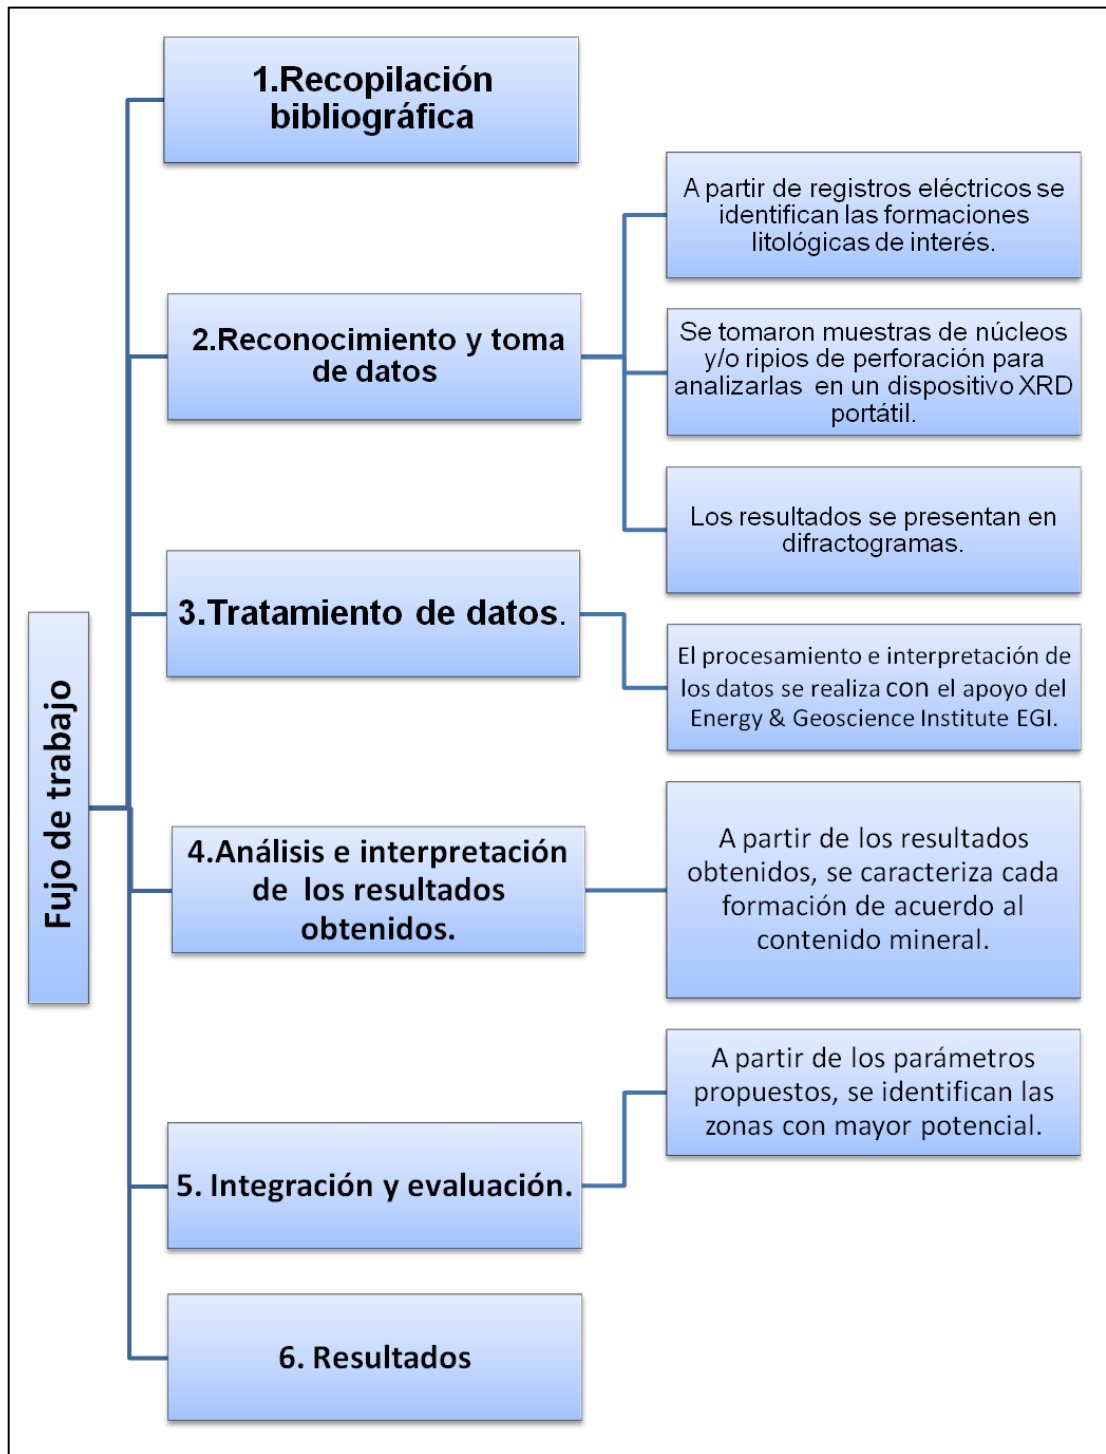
Fujo de trabajo

1.Recopilación bibliográfica

2.Reconocimiento y toma de datos

A partir de registros eléctricos se identifican las formaciones litológicas de interés.

Se tomaron muestras de núcleos y/o ripios de perforación para analizarlas en un dispositivo XRD portátil.

Los resultados se presentan en difractogramas.

3.Tratamiento de datos.

El procesamiento e interpretación de los datos se realiza con el apoyo del Energy & Geoscience Institute EGI.

4.Análisis e interpretación de los resultados obtenidos.

A partir de los resultados obtenidos, se caracteriza cada formación de acuerdo al contenido mineral.

A partir de los parámetros propuestos, se identifican las zonas con mayor potencial.

5. Integración y evaluación.

6. Resultados